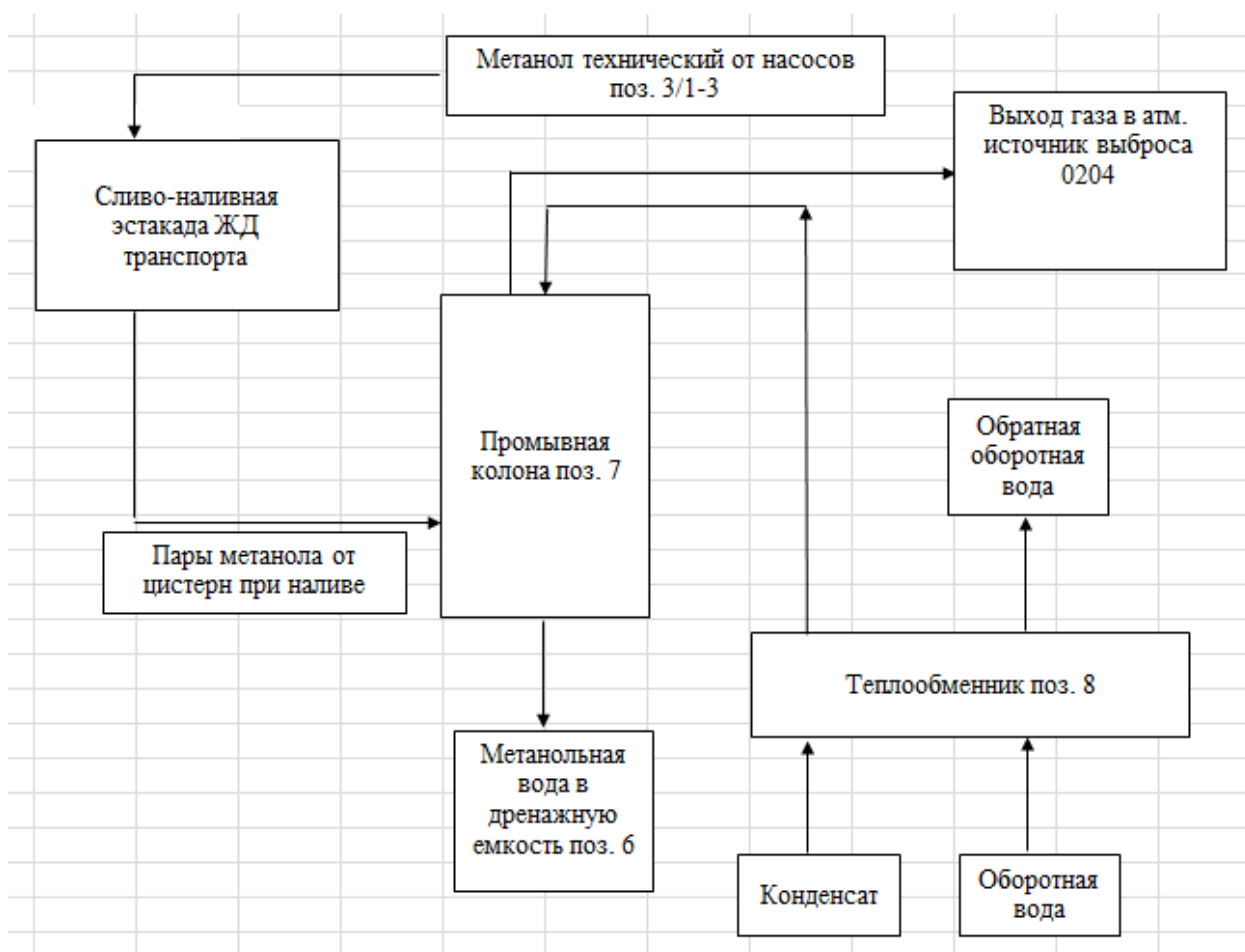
Метанол технический от насосов поз. 3/1-3

Выход газа в атм. источник выброса 0204

Сливо-наливная эстакада ЖД транспорта

Промывная колона поз. 7

Обратная оборотная вода

Пары метанола от цистерн при наливе

Теплообменник поз. 8

Метанольная вода в дренажную емкость поз. 6

Конденсат

Оборотная вода